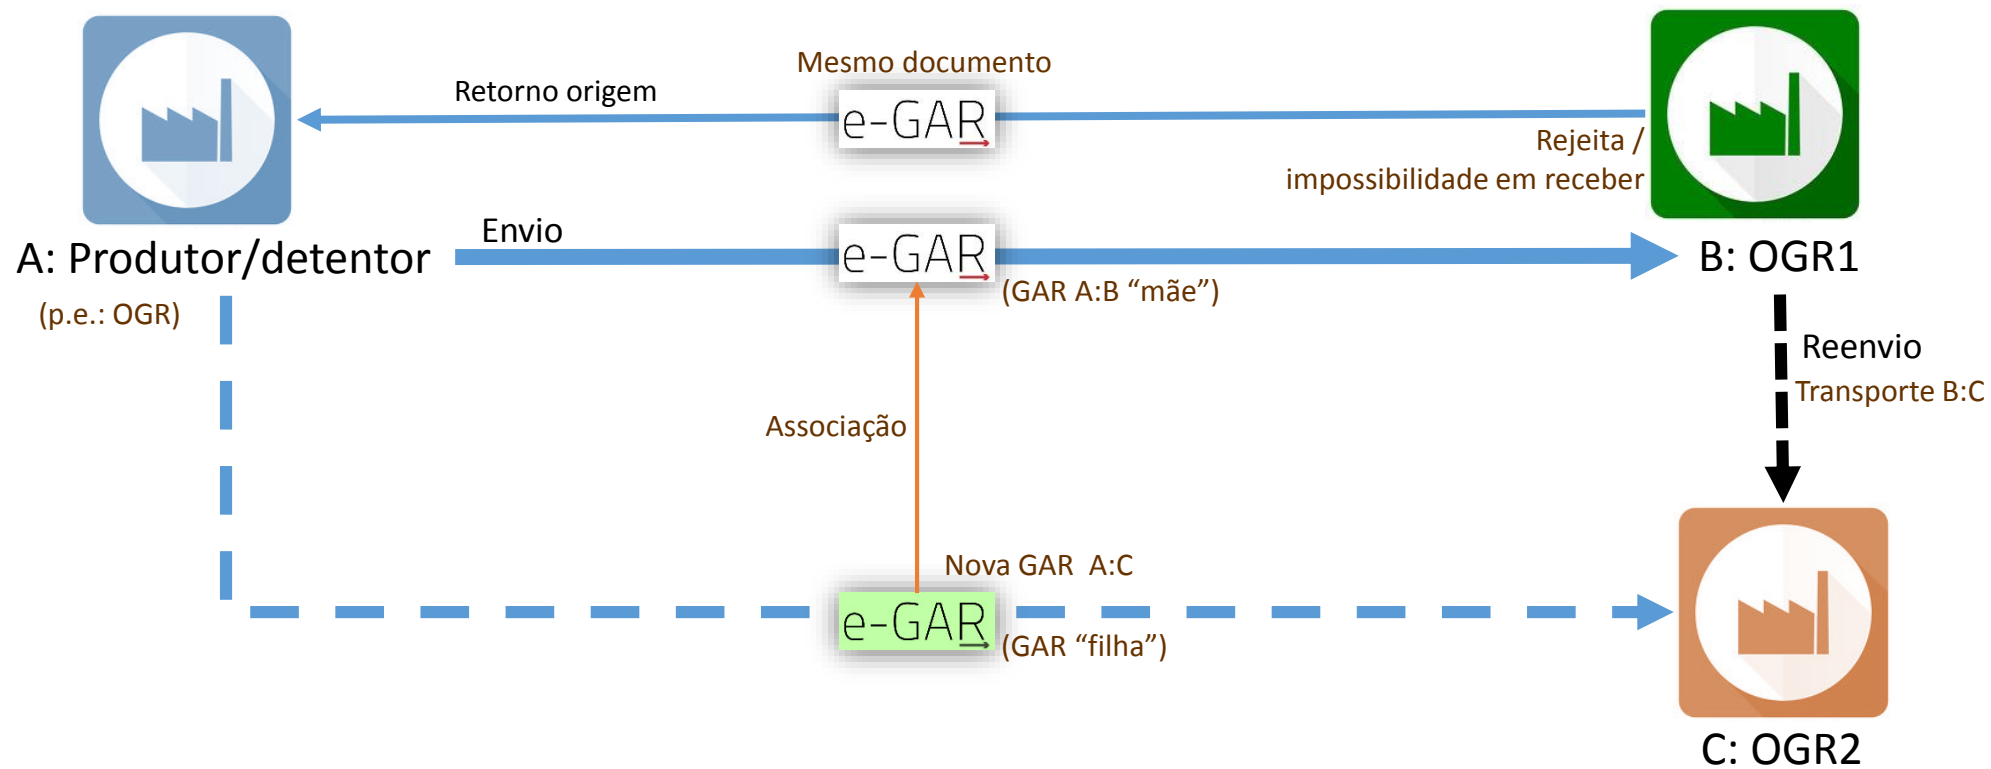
Mesmo documento

Retorno origem

e-GAR

Rejeita / impossibilidade em receber

A: Produtor/detentor

(p.e.: OGR)

Envio

e-GAR

(GAR A:B “mãe”)

B: OGR1

Reenvio

Transporte B:C

Associação

Nova GAR A:C

e-GAR

(GAR “filha”)

C: OGR2